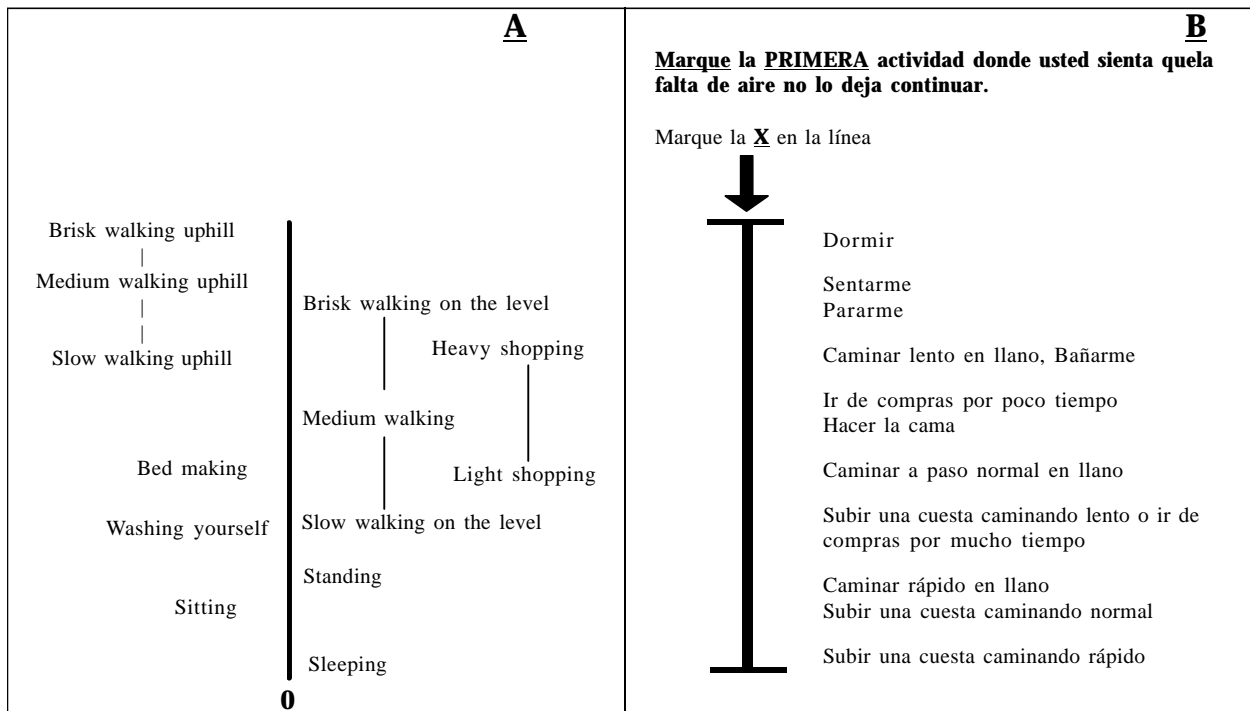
A

Brisk walking uphill
|
Medium walking uphill
|
|
Slow walking uphill

Brisk walking on the level

Heavy shopping

Medium walking

Bed making

Light shopping

Washing yourself

Slow walking on the level

Standing

Sitting

Sleeping

0

B

Marque la PRIMERA actividad donde usted sienta quela falta de aire no lo deja continuar.

Marque la X en la línea

Dormir

Sentarme
Pararme

Caminar lento en llano, Bañarme

Ir de compras por poco tiempo
Hacer la cama

Caminar a paso normal en llano

Subir una cuesta caminando lento o ir de compras por mucho tiempo

Caminar rápido en llano
Subir una cuesta caminando normal

Subir una cuesta caminando rápido